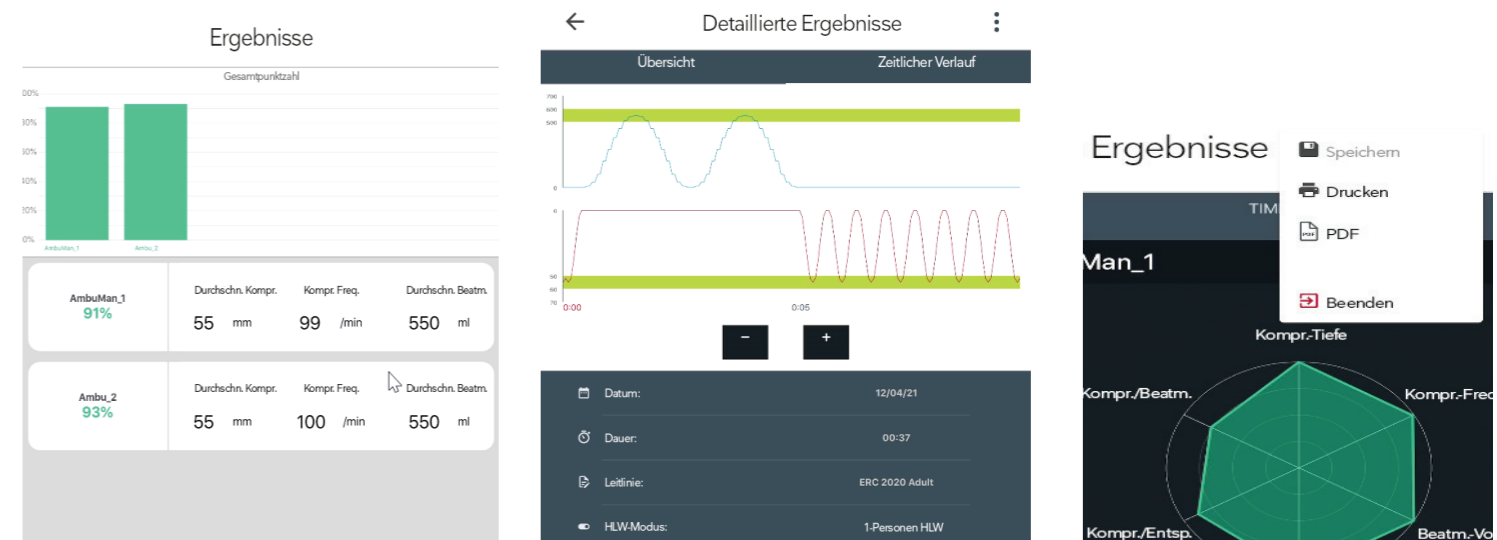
Ergebnisse

Gesamtpunktzahl

00%
80%
60%
40%
20%
0%

AmbuMan_1
Ambu_2

AmbuMan_1
91%

Durchschn. Kompr.
55 mm

Kompr. Freq.
99 /min

Durchschn. Beatm.
550 ml

Ambu_2
93%

Durchschn. Kompr.
55 mm

Kompr. Freq.
100 /min

Durchschn. Beatm.
550 ml

Detaillierte Ergebnisse

Übersicht

Zeitlicher Verlauf

700
600
500
0

0
50
60
70

0:00
0:05

−
+

Datum: 12/04/21

Dauer: 00:37

Leitlinie: ERC 2020 Adult

HLW-Modus: 1-Personen HLW

Ergebnisse

Speichern
Drucken
PDF
Beenden

TIM

Man_1

Kompr.-Tiefe
Kompr./Beatm.
Kompr.-Fre
Kompr./Entsp.
Beatm.-Vo